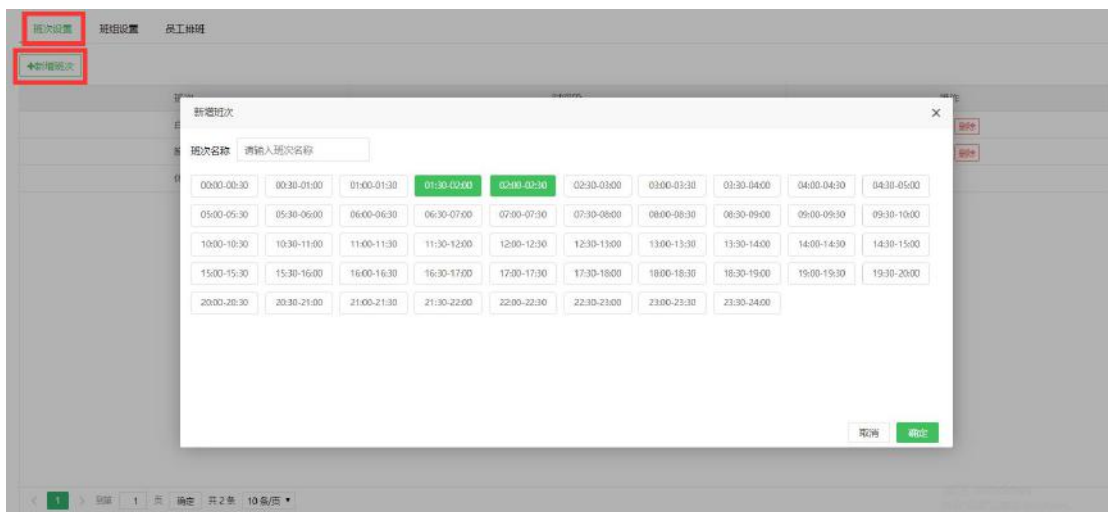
班次设置 班组设置 员工排班

+新增班次

新增班次 ×

班次名称 请输入班次名称

| 00:00-00:30 | 00:30-01:00 | 01:00-01:30 | 01:30-02:00 | 02:00-02:30 | 02:30-03:00 | 03:00-03:30 | 03:30-04:00 | 04:00-04:30 | 04:30-05:00 |
|---|---|---|---|---|---|---|---|---|---|
| 05:00-05:30 | 05:30-06:00 | 06:00-06:30 | 06:30-07:00 | 07:00-07:30 | 07:30-08:00 | 08:00-08:30 | 08:30-09:00 | 09:00-09:30 | 09:30-10:00 |
| 10:00-10:30 | 10:30-11:00 | 11:00-11:30 | 11:30-12:00 | 12:00-12:30 | 12:30-13:00 | 13:00-13:30 | 13:30-14:00 | 14:00-14:30 | 14:30-15:00 |
| 15:00-15:30 | 15:30-16:00 | 16:00-16:30 | 16:30-17:00 | 17:00-17:30 | 17:30-18:00 | 18:00-18:30 | 18:30-19:00 | 19:00-19:30 | 19:30-20:00 |
| 20:00-20:30 | 20:30-21:00 | 21:00-21:30 | 21:30-22:00 | 22:00-22:30 | 22:30-23:00 | 23:00-23:30 | 23:30-24:00 | | |

取消 确定

删除
删除

< 1 > 到第 1 页 确定 共2条 10条/页